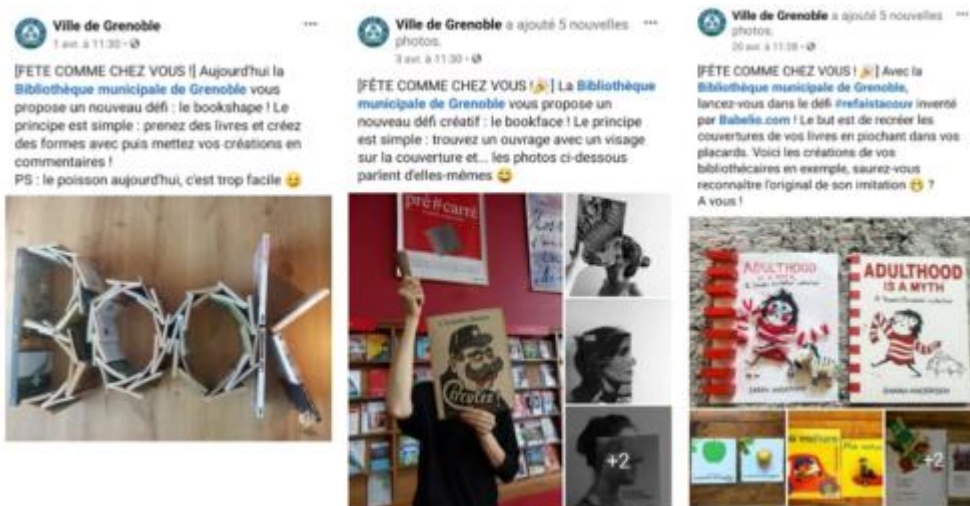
Ville de Grenoble
1 avr. à 11:30 ·

[FETE COMME CHEZ VOUS !] Aujourd'hui la Bibliothèque municipale de Grenoble vous propose un nouveau défi : le bookshape ! Le principe est simple : prenez des livres et créez des formes avec puis mettez vos créations en commentaires !
PS : le poisson aujourd'hui, c'est trop facile 😉

Ville de Grenoble a ajouté 5 nouvelles photos.
3 avr. à 11:30 ·

[FÊTE COMME CHEZ VOUS !🎉] La Bibliothèque municipale de Grenoble vous propose un nouveau défi créatif : le bookface ! Le principe est simple : trouvez un ouvrage avec un visage sur la couverture et... les photos ci-dessous parlent d'elles-mêmes 😄

pré carré

Crevette

+2

Ville de Grenoble a ajouté 5 nouvelles photos.
20 avr. à 11:30 ·

[FÊTE COMME CHEZ VOUS ! 🎉] Avec la Bibliothèque municipale de Grenoble, lancez-vous dans le défi #refaistacouv inventé par Babelio.com ! Le but est de recréer les couvertures de vos livres en piochant dans vos placards. Voici les créations de vos bibliothécaires en exemple, saurez-vous reconnaître l'original de son imitation 😲 ?
A vous !

ADULTHOOD IS A MYTH

ADULTHOOD IS A MYTH

SARAH ANDERSEN

SARAH ANDERSEN

+2